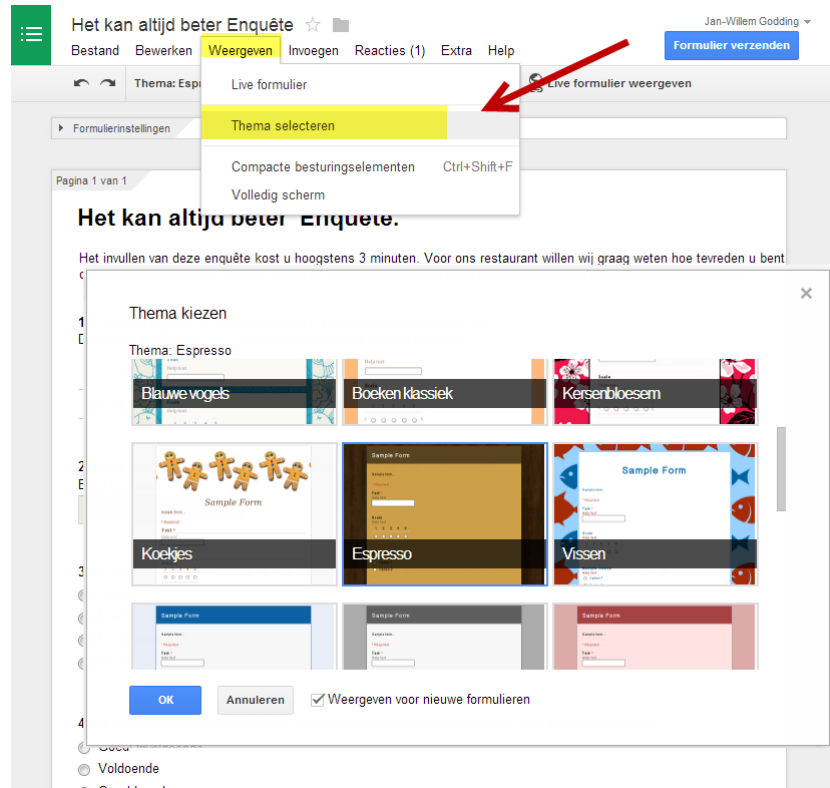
Het kan altijd beter Enquête

Jan-Willem Godding

Bestand Bewerken Weergeven Invoegen Reacties (1) Extra Help

Formulier verzenden

Thema: Esp

Live formulier

Thema selecteren

Compacte besturingselementen Ctrl+Shift+F

Volledig scherm

Live formulier weergeven

Formulierinstellingen

Pagina 1 van 1

Het kan altijd beter Enquête.

Het invullen van deze enquête kost u hoogstens 3 minuten. Voor ons restaurant willen wij graag weten hoe tevreden u bent.

Thema kiezen

Thema: Espresso

Blauwe vogels

Boeken klassiek

Kersenbloesem

Sample Form

Koekjes

Sample Form

Espresso

Sample Form

Vissen

Sample Form

Sample Form

Sample Form

OK

Annuleren

Weergeven voor nieuwe formulieren

Goed

Voldoende